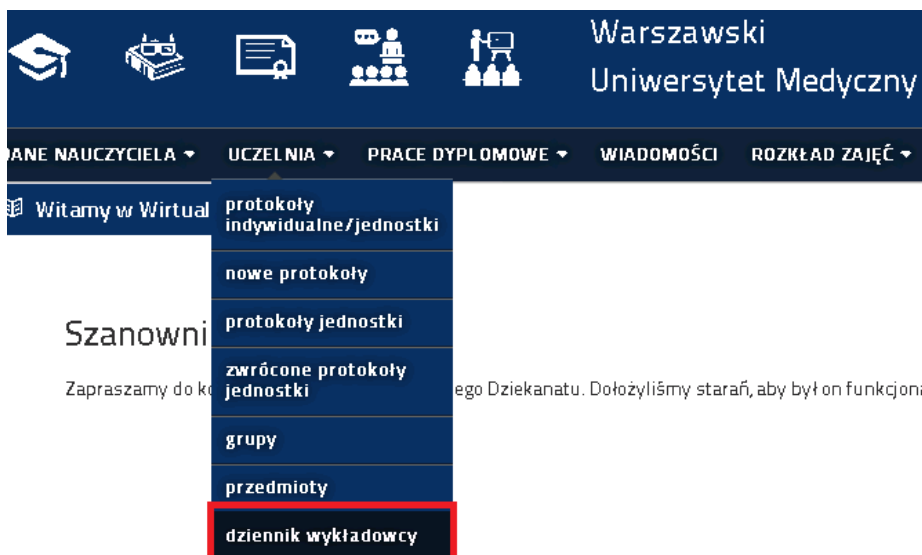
Warszawski
Uniwersytet Medyczny

DANE NAUCZYCIELA ▾ UCZELNIA ▾ PRACE DYPLOMOWE ▾ WIADOMOŚCI ROZKŁAD ZAJĘĆ ▾

Witamy w Wirtual

protokoły indywidualne/jednostki
nowe protokoły
protokoły jednostki
zwrócone protokoły jednostki
grupy
przedmioty
dziennik wykładowcy

Szanowni

Zapraszamy do ko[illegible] ego Dziekanatu. Dołożyliśmy starań, aby był on funkcjona